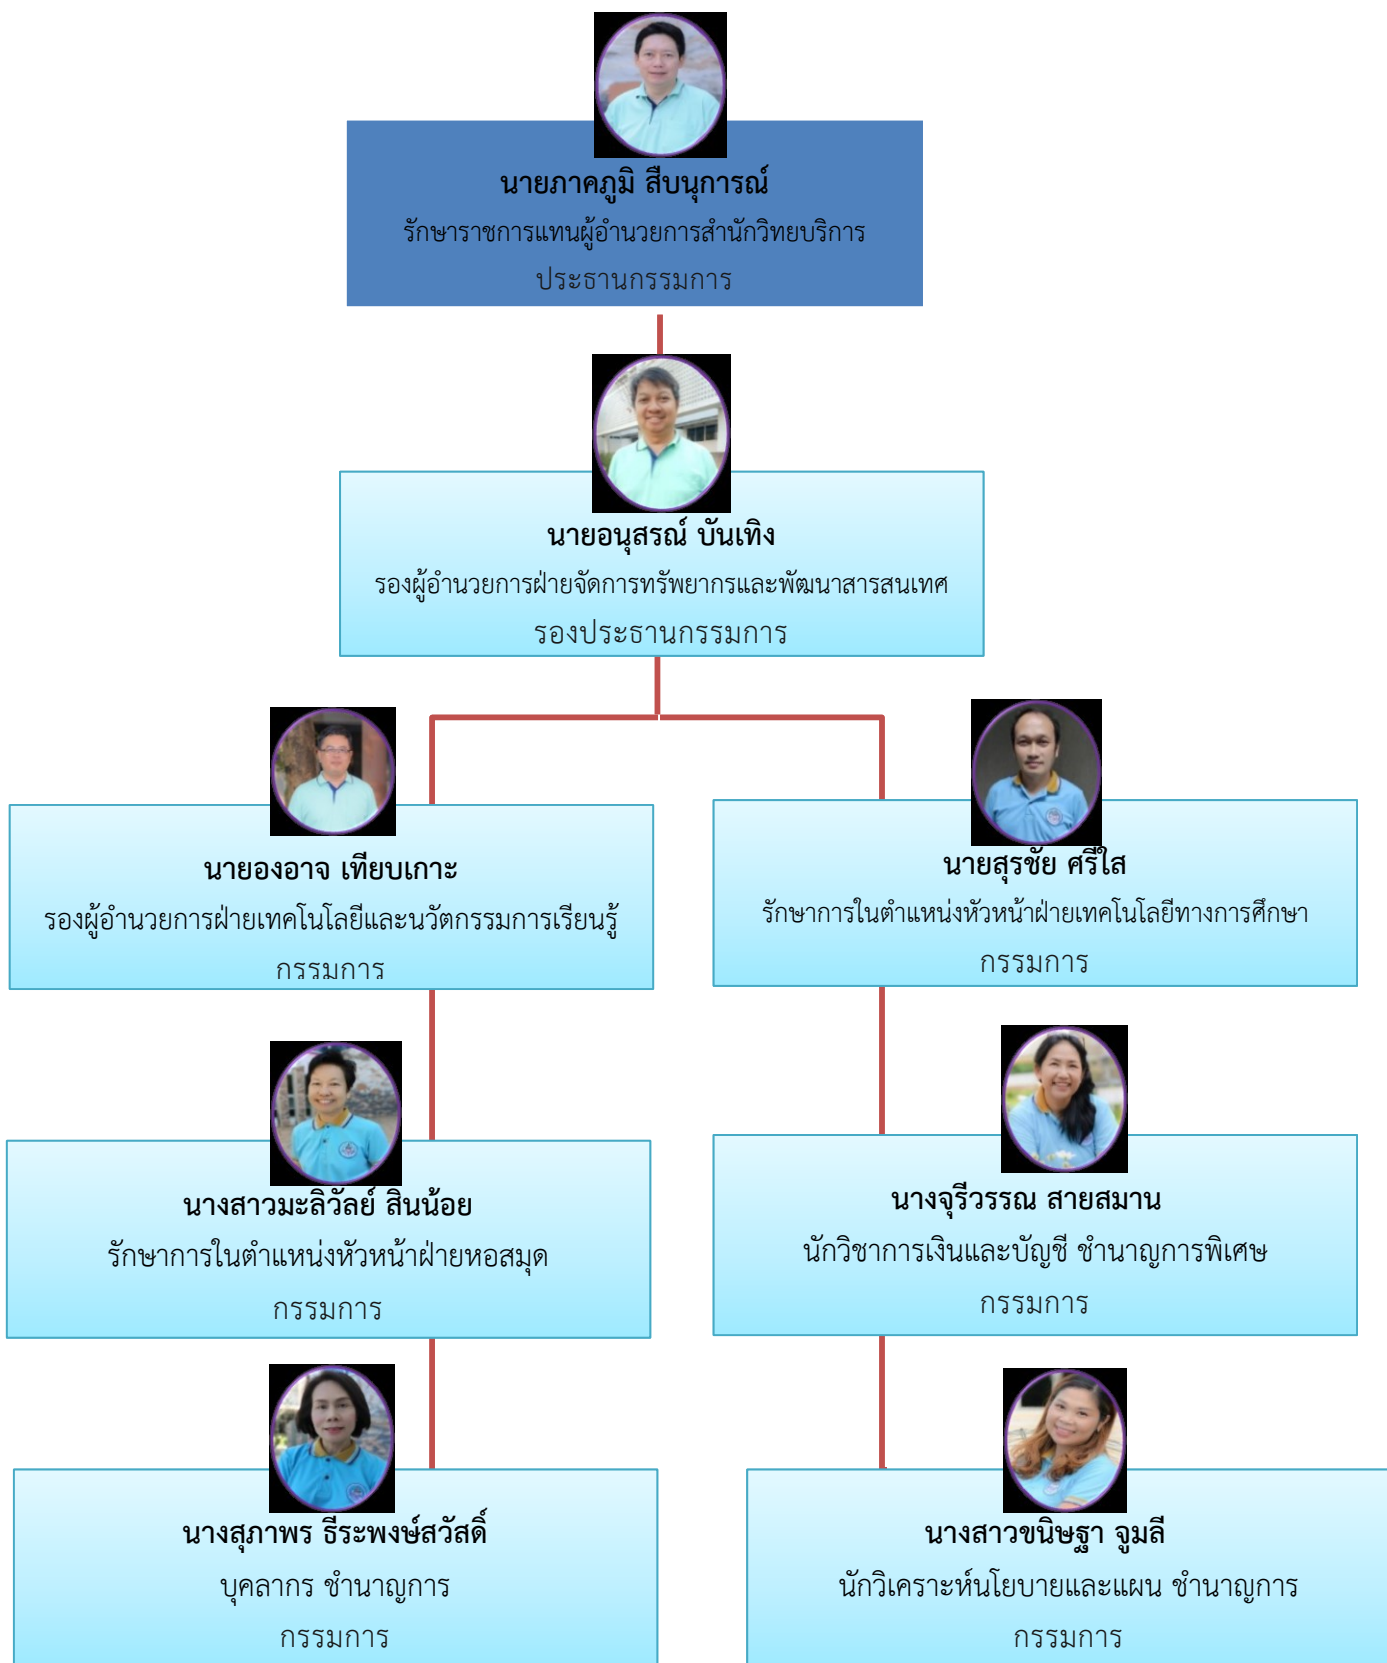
นายภาคภูมิ สืบนุการณ์
รักษาราชการแทนผู้อำนวยการสำนักวิทยบริการ
ประธานกรรมการ

นายอนุสรณ์ บันเทิง
รองผู้อำนวยการฝ่ายจัดการทรัพยากรและพัฒนาสารสนเทศ
รองประธานกรรมการ

นายองอาจ เทียบเกาะ
รองผู้อำนวยการฝ่ายเทคโนโลยีและนวัตกรรมการเรียนรู้
กรรมการ

นายสุรชัย ศรีใส
รักษาการในตำแหน่งหัวหน้าฝ่ายเทคโนโลยีทางการศึกษา
กรรมการ

นางสาวมะลิวัลย์ สินน้อย
รักษาการในตำแหน่งหัวหน้าฝ่ายหอสมุด
กรรมการ

นางจุรีวรรณ สายสมาน
นักวิชาการเงินและบัญชี ชำนาญการพิเศษ
กรรมการ

นางสุภาพร ธีระพงษ์สวัสดิ์
บุคลากร ชำนาญการ
กรรมการ

นางสาวขนิษฐา จูมลี
นักวิเคราะห์นโยบายและแผน ชำนาญการ
กรรมการ